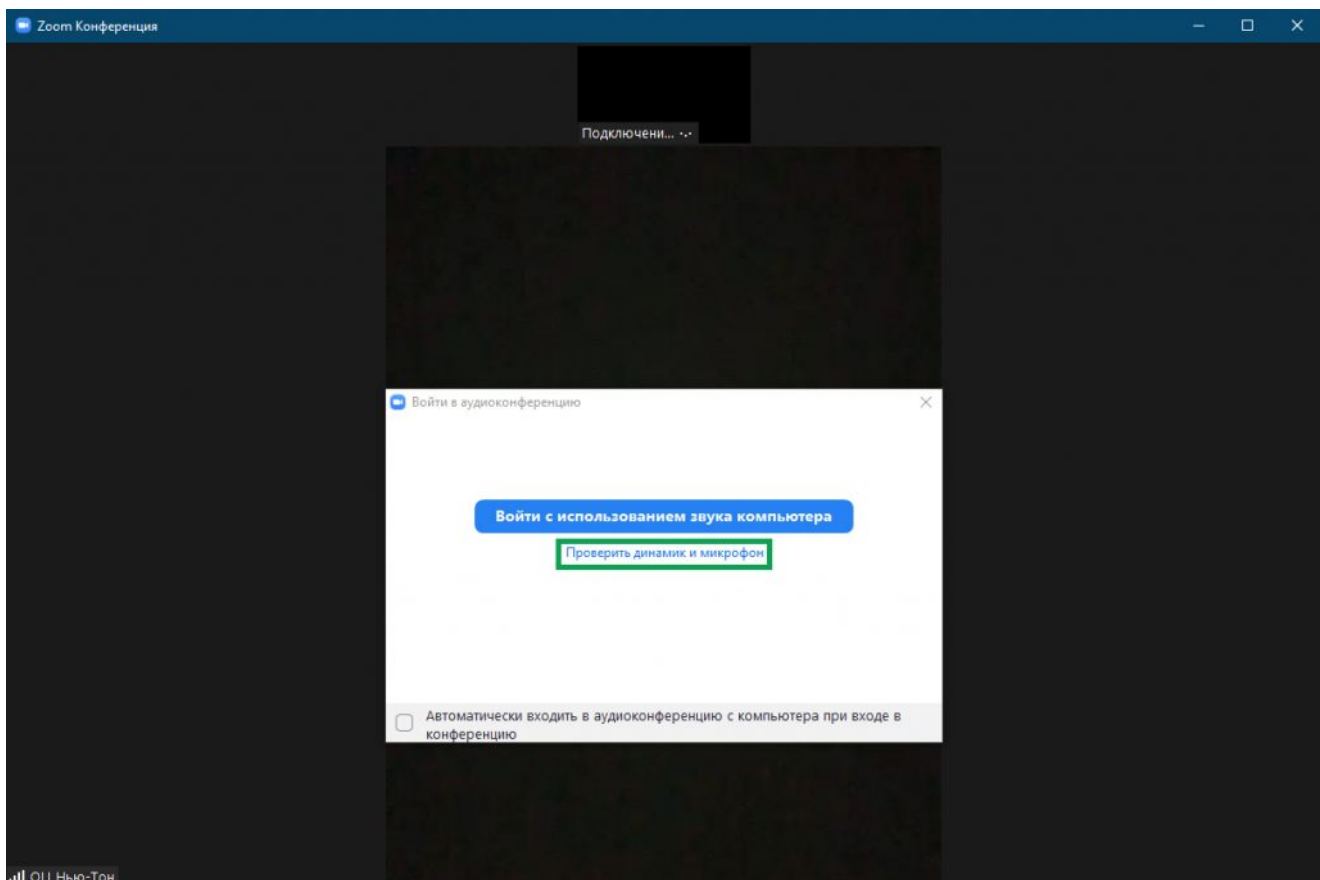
Zoom Конференция

Подключени...

Войти в аудиоконференцию

Войти с использованием звука компьютера

Проверить динамик и микрофон

Автоматически входить в аудиоконференцию с компьютера при входе в конференцию

ОЦ Нью-Тон